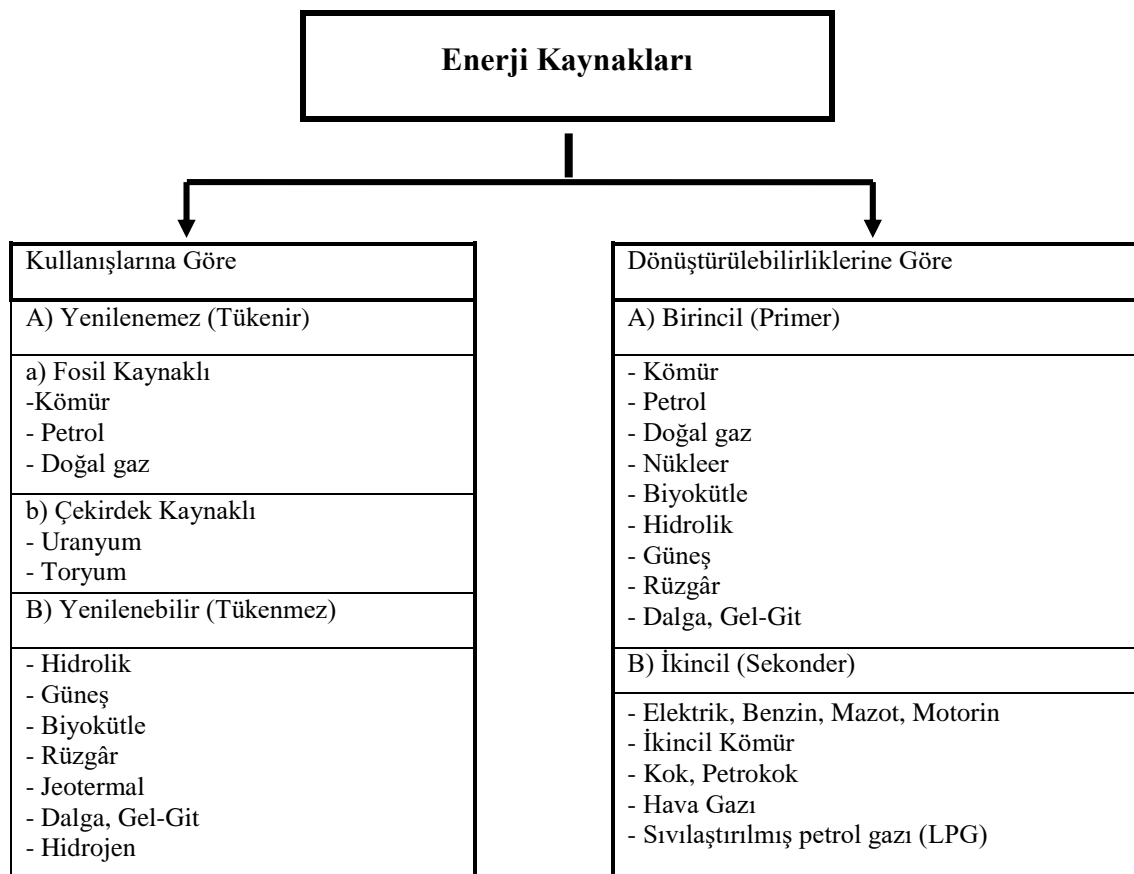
Enerji Kaynakları

Kullanışlarına Göre

A) Yenilenemez (Tükenir)

a) Fosil Kaynaklı
-Kömür
- Petrol
- Doğal gaz

b) Çekirdek Kaynaklı
- Uranyum
- Toryum

B) Yenilenebilir (Tükenmez)

- Hidrolik
- Güneş
- Biyokütle
- Rüzgâr
- Jeotermal
- Dalga, Gel-Git
- Hidrojen

Dönüştürülebilirliklerine Göre

A) Birincil (Primer)

- Kömür
- Petrol
- Doğal gaz
- Nükleer
- Biyokütle
- Hidrolik
- Güneş
- Rüzgâr
- Dalga, Gel-Git

B) İkincil (Sekonder)

- Elektrik, Benzin, Mazot, Motorin
- İkincil Kömür
- Kok, Petrokok
- Hava Gazı
- Sıvılaştırılmış petrol gazı (LPG)